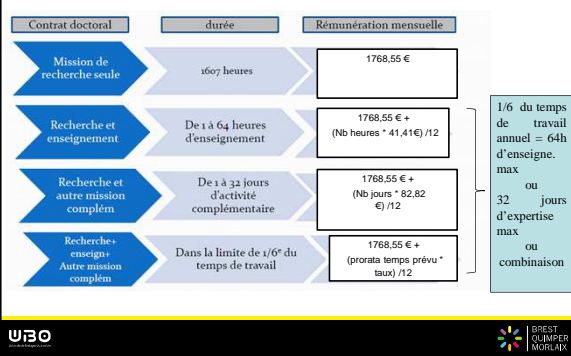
Contrat doctoral | durée | Rémunération mensuelle

Mission de recherche seule

1607 heures

1768,55 €

Recherche et enseignement

De 1 à 64 heures d'enseignement

1768,55 € + (Nb heures * 41,41€) /12

Recherche et autre mission complém

De 1 à 32 jours d'activité complémentaire

1768,55 € + (Nb jours * 82,82 €) /12

Recherche+ enseign+ Autre mission complém

Dans la limite de 1/6e du temps de travail

1768,55 € + (prorata temps prévu * taux) /12

1/6 du temps de travail annuel = 64h d'enseigne. max
ou
32 jours d'expertise max
ou
combinaison

UBO

BREST QUIMPER MORLAIX